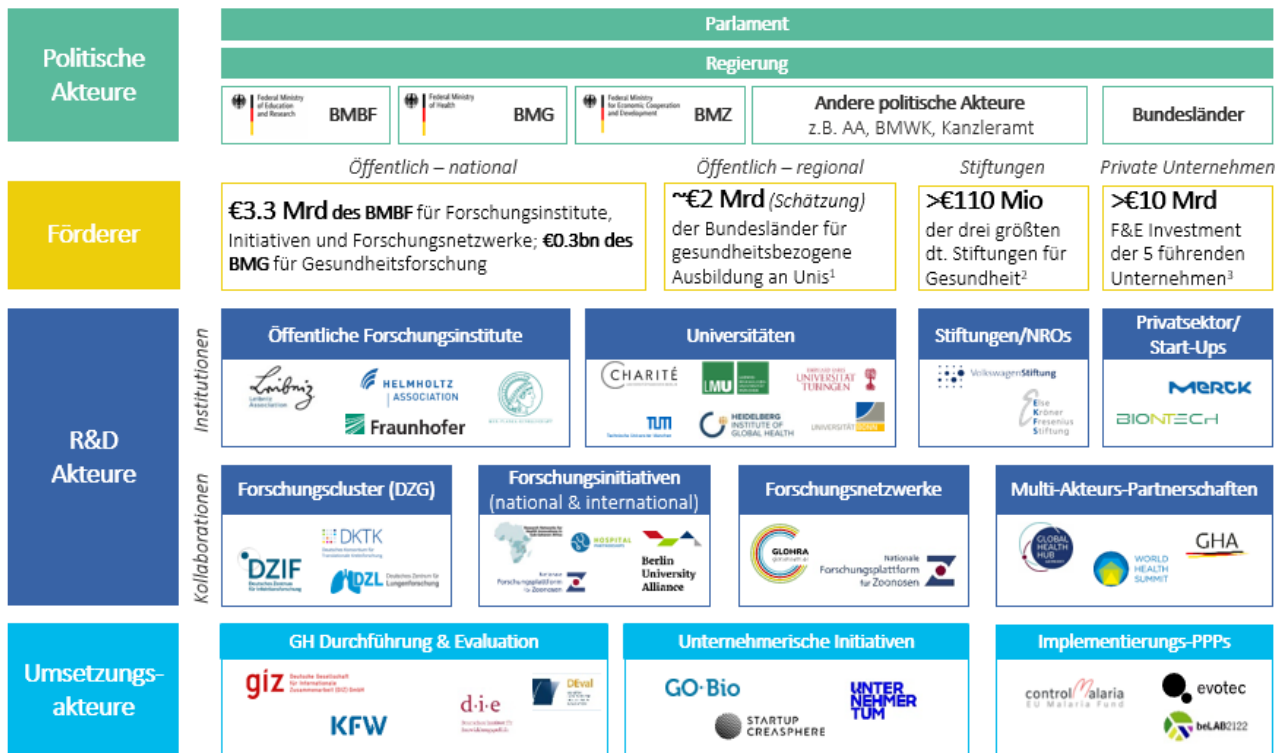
Politische Akteure

Parlament

Regierung

Federal Ministry of Education and Research BMBF

Federal Ministry of Health BMG

Federal Ministry for Economic Cooperation and Development BMZ

Andere politische Akteure
z.B. AA, BMWK, Kanzleramt

Bundesländer

Öffentlich – national

Öffentlich – regional

Stiftungen

Private Unternehmen

Förderer

€3.3 Mrd des BMBF für Forschungsinstitute, Initiativen und Forschungsnetzwerke; €0.3bn des BMG für Gesundheitsforschung

~€2 Mrd (Schätzung) der Bundesländer für gesundheitsbezogene Ausbildung an Unis$^1$

>€110 Mio der drei größten dt. Stiftungen für Gesundheit$^2$

>€10 Mrd F&E Investment der 5 führenden Unternehmen$^3$

R&D Akteure

Institutionen

Öffentliche Forschungsinstitute

Leibniz Association

HELMHOLTZ ASSOCIATION

Fraunhofer

MAX-PLANCK-GESELLSCHAFT

Universitäten

CHARITÉ

LMU

UNIVERSITÄT TÜBINGEN

TUM Technische Universität München

HEIDELBERG INSTITUTE OF GLOBAL HEALTH

UNIVERSITÄT BONN

Stiftungen/NROs

VolkswagenStiftung

Else Kröner Fresenius Stiftung

Privatsektor/ Start-Ups

MERCK

BIONTECH

Kollaborationen

Forschungscluster (DZG)

DZIF Deutsches Zentrum für Infektionsforschung

DKTK Deutsches Konsortium für Translationale Krebsforschung

DZL Deutsches Zentrum für Lungenforschung

Forschungsinitiativen (national & international)

HOSPITAL PARTNERSHIPS

Berlin University Alliance

Nationale Forschungsplattform für Zoonosen

Forschungsnetzwerke

GLOHRA

Nationale Forschungsplattform für Zoonosen

Multi-Akteurs-Partnerschaften

GLOBAL HEALTH HUB GERMANY

WORLD HEALTH SUMMIT

GHA

Umsetzungs-akteure

GH Durchführung & Evaluation

giz Deutsche Gesellschaft für Internationale Zusammenarbeit (GIZ) GmbH

KFW

d·i·e Deutsches Institut für Entwicklungspolitik

DEval

Unternehmerische Initiativen

GO-Bio

STARTUP CREASPHERE

UNTER NEHMER TUM

Implementierungs-PPPs

controlMalaria EU Malaria Fund

evotec

beLAB2122